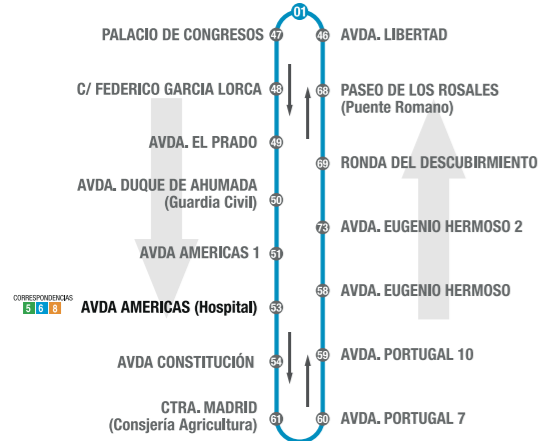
01

PALACIO DE CONGRESOS 47

46 AVDA. LIBERTAD

C/ FEDERICO GARCIA LORCA 48

68 PASEO DE LOS ROSALES (Puente Romano)

AVDA. EL PRADO 49

69 RONDA DEL DESCUBRIMIENTO

AVDA. DUQUE DE AHUMADA (Guardia Civil) 50

73 AVDA. EUGENIO HERMOSO 2

AVDA AMERICAS 1 51

CORRESPONDENCIAS 5 6 8

AVDA AMERICAS (Hospital) 53

58 AVDA. EUGENIO HERMOSO

AVDA CONSTITUCIÓN 54

59 AVDA. PORTUGAL 10

CTRA. MADRID (Consjería Agricultura) 61

60 AVDA. PORTUGAL 7